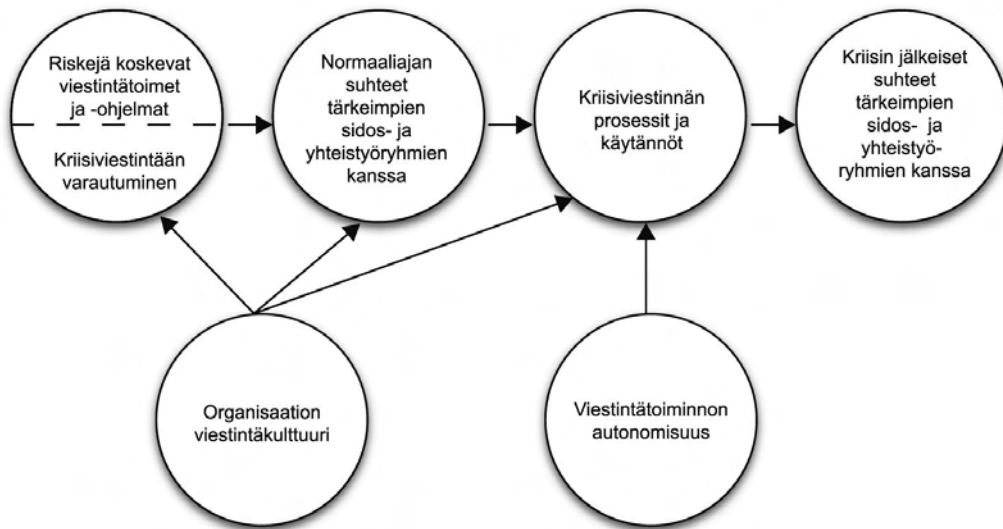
Riskejä koskevat viestintätoimet ja -ohjelmat

Kriisiviestintään varautuminen

Normaaliajan suhteet tärkeimpien sidos- ja yhteistyöryhmien kanssa

Kriisiviestinnän prosessit ja käytännöt

Kriisin jälkeiset suhteet tärkeimpien sidos- ja yhteistyöryhmien kanssa

Organisaation viestintäkulttuuri

Viestintätoiminnon autonomisuus